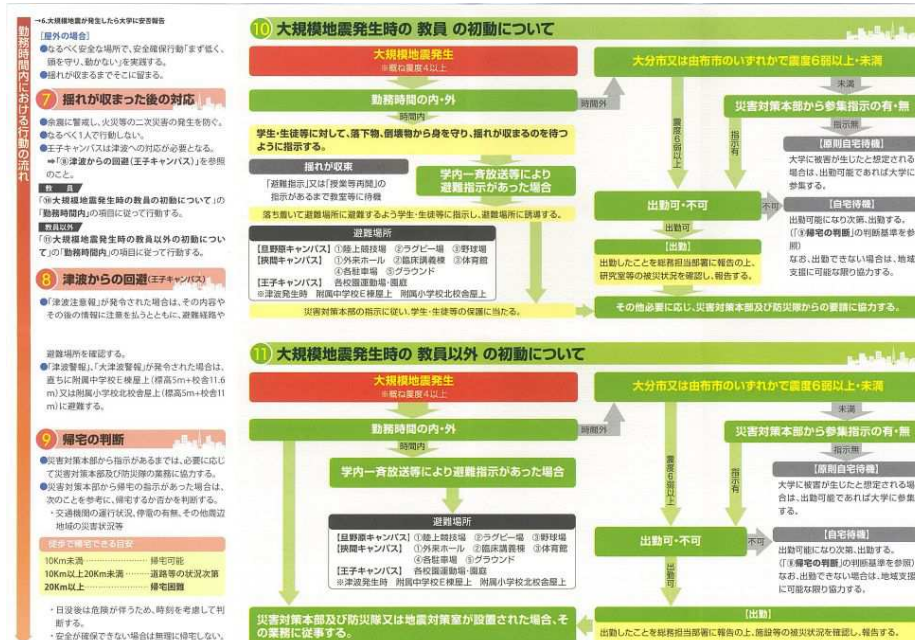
→6.大規模地震が発生したら大学に安否報告

勤務時間内における行動の流れ

［屋外の場合］
●なるべく安全な場所で、安全確保行動「まず低く、頭を守り、動かない」を実践する。
●揺れが収まるまでそこに留まる。

7 揺れが収まった後の対応

●余震に警戒し、火災等の二次災害の発生を防ぐ。
●なるべく1人で行動しない。
●王子キャンパスは津波への対応が必要となる。
➡「⑧津波からの回避（王子キャンパス）」を参照のこと。

教員
「⑩大規模地震発生時の教員の初動について」の「勤務時間内」の項目に従って行動する。

教員以外
「⑪大規模地震発生時の教員以外の初動について」の「勤務時間内」の項目に従って行動する。

8 津波からの回避（王子キャンパス）

●「津波注意報」が発令された場合は、その内容やその後の情報に注意を払うとともに、避難経路や避難場所を確認する。
●「津波警報」、「大津波警報」が発令された場合は、直ちに附属中学校E棟屋上（標高5m+校舎11.6m）又は附属小学校北校舎屋上（標高5m+校舎11m）に避難する。

9 帰宅の判断

●災害対策本部から指示があるまでは、必要に応じて災害対策本部及び防災隊の業務に協力する。
●災害対策本部から帰宅の指示があった場合は、次のことを参考に、帰宅するか否かを判断する。
・交通機関の運行状況、停電の有無、その他周辺地域の災害状況等

徒歩で帰宅できる目安
10Km未満 ……………… 帰宅可能
10Km以上20Km未満 ……… 道路等の状況次第
20Km以上 ……………… 帰宅困難

・日没後は危険が伴うため、時刻を考慮して判断する。
・安全が確保できない場合は無理に帰宅しない。

10 大規模地震発生時の 教員 の初動について

大規模地震発生
※概ね震度4以上

勤務時間の内・外

時間内

学生・生徒等に対して、落下物、倒壊物から身を守り、揺れが収まるのを待つように指示する。

揺れが収束

「避難指示」又は「授業等再開」の指示があるまで教室等に待機

学内一斉放送等により避難指示があった場合

落ち着いて避難場所に避難するよう学生・生徒等に指示し、避難場所に誘導する。

避難場所
【旦野原キャンパス】①陸上競技場 ②ラグビー場 ③野球場
【挾間キャンパス】①外来ホール ②臨床講義棟 ③体育館 ④各駐車場 ⑤グラウンド
【王子キャンパス】各校園運動場・園庭
※津波発生時 附属中学校E棟屋上 附属小学校北校舎屋上

災害対策本部の指示に従い、学生・生徒等の保護に当たる。

時間外

大分市又は由布市のいずれかで震度6弱以上・未満

震度6弱以上

未満

災害対策本部から参集指示の有・無

指示有

指示無

【原則自宅待機】
大学に被害が生じたと想定される場合は、出勤可能であれば大学に参集する。

出勤可・不可

不可

【自宅待機】
出勤可能になり次第、出勤する。（「⑧帰宅の判断」の判断基準を参照）
なお、出勤できない場合は、地域支援に可能な限り協力する。

出勤可

【出勤】
出勤したことを総務担当部署に報告の上、研究室等の被災状況を確認し、報告する。

その他必要に応じ、災害対策本部及び防災隊からの要請に協力する。

11 大規模地震発生時の 教員以外 の初動について

大規模地震発生
※概ね震度4以上

勤務時間の内・外

時間内

学内一斉放送等により避難指示があった場合

避難場所
【旦野原キャンパス】①陸上競技場 ②ラグビー場 ③野球場
【挾間キャンパス】①外来ホール ②臨床講義棟 ③体育館 ④各駐車場 ⑤グラウンド
【王子キャンパス】各校園運動場・園庭
※津波発生時 附属中学校E棟屋上 附属小学校北校舎屋上

災害対策本部及び防災隊又は地震対策室が設置された場合、その業務に従事する。

大分市又は由布市のいずれかで震度6弱以上・未満

震度6弱以上

未満

災害対策本部から参集指示の有・無

指示有

指示無

【原則自宅待機】
大学に被害が生じたと想定される場合は、出勤可能であれば大学に参集する。

出勤可・不可

不可

【自宅待機】
出勤可能になり次第、出勤する。
（「⑧帰宅の判断」の判断基準を参照）
なお、出勤できない場合は、地域支援に可能な限り協力する。

出勤可

【出勤】
出勤したことを総務担当部署に報告の上、施設等の被災状況を確認し、報告する。